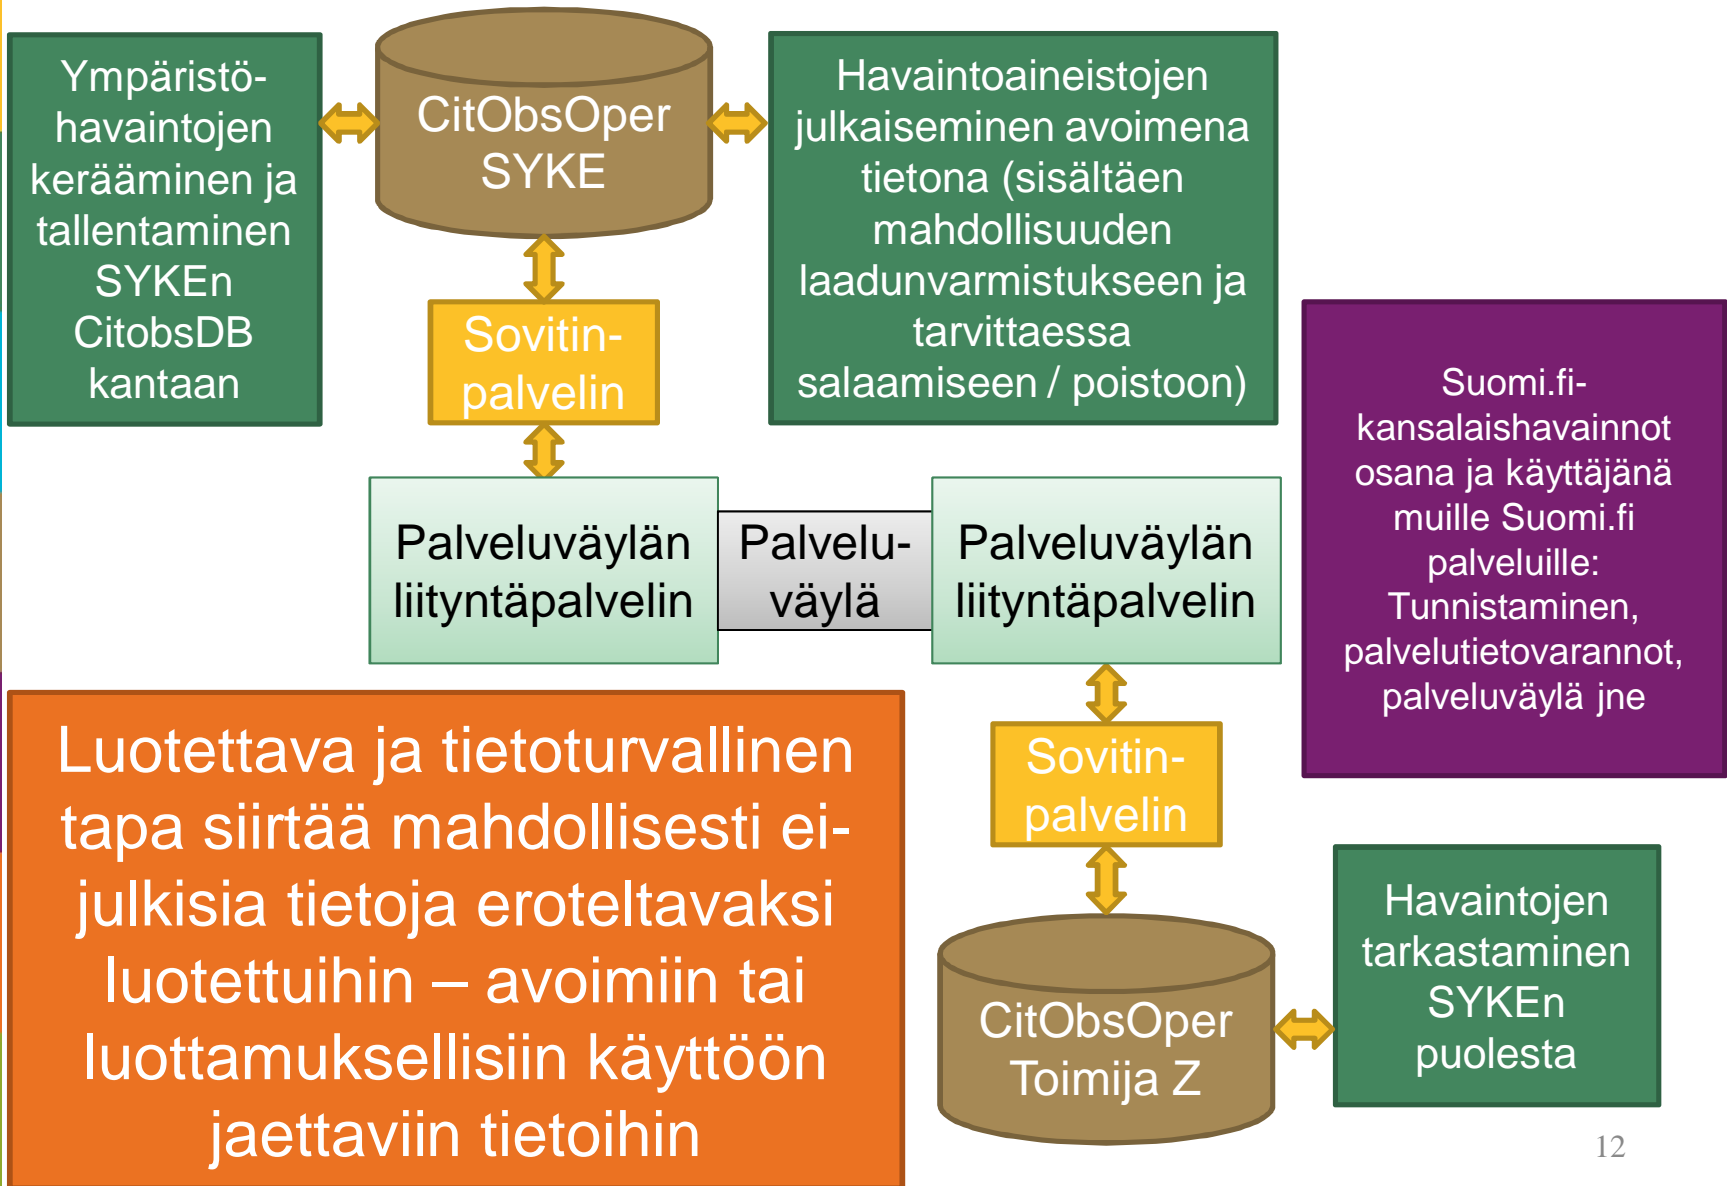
Ympäristöhavaintojen kerääminen ja tallentaminen SYKEn CitobsDB kantaan

CitObsOper SYKE

Havaintoaineistojen julkaiseminen avoimena tietona (sisältäen mahdollisuuden laadunvarmistukseen ja tarvittaessa salaamiseen / poistoon)

Sovitin-palvelin

Suomi.fi-kansalaishavainnot osana ja käyttäjänä muille Suomi.fi palveluille: Tunnistaminen, palvelutietovarannot, palveluväylä jne

Palveluväylän liityntäpalvelin

Palvelu-väylä

Palveluväylän liityntäpalvelin

Luotettava ja tietoturvallinen tapa siirtää mahdollisesti ei-julkisia tietoja eroteltavaksi luotettuihin – avoimiin tai luottamuksellisiin käyttöön jaettaviin tietoihin

Sovitin-palvelin

CitObsOper Toimija Z

Havaintojen tarkastaminen SYKEn puolesta

12